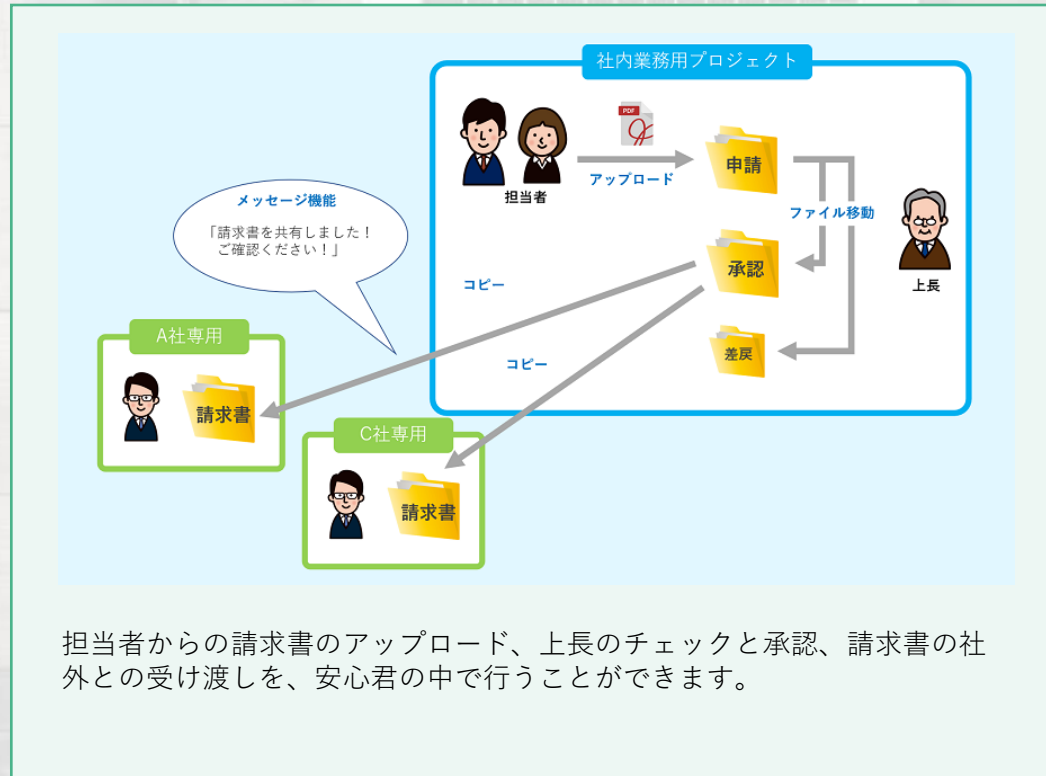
社内業務用プロジェクト

PDF

担当者

アップロード

申請

ファイル移動

承認

上長

差戻

メッセージ機能

「請求書を共有しました！
ご確認ください！」

コピー

コピー

A社専用

請求書

C社専用

請求書

担当者からの請求書のアップロード、上長のチェックと承認、請求書の社外との受け渡しを、安心君の中で行うことができます。